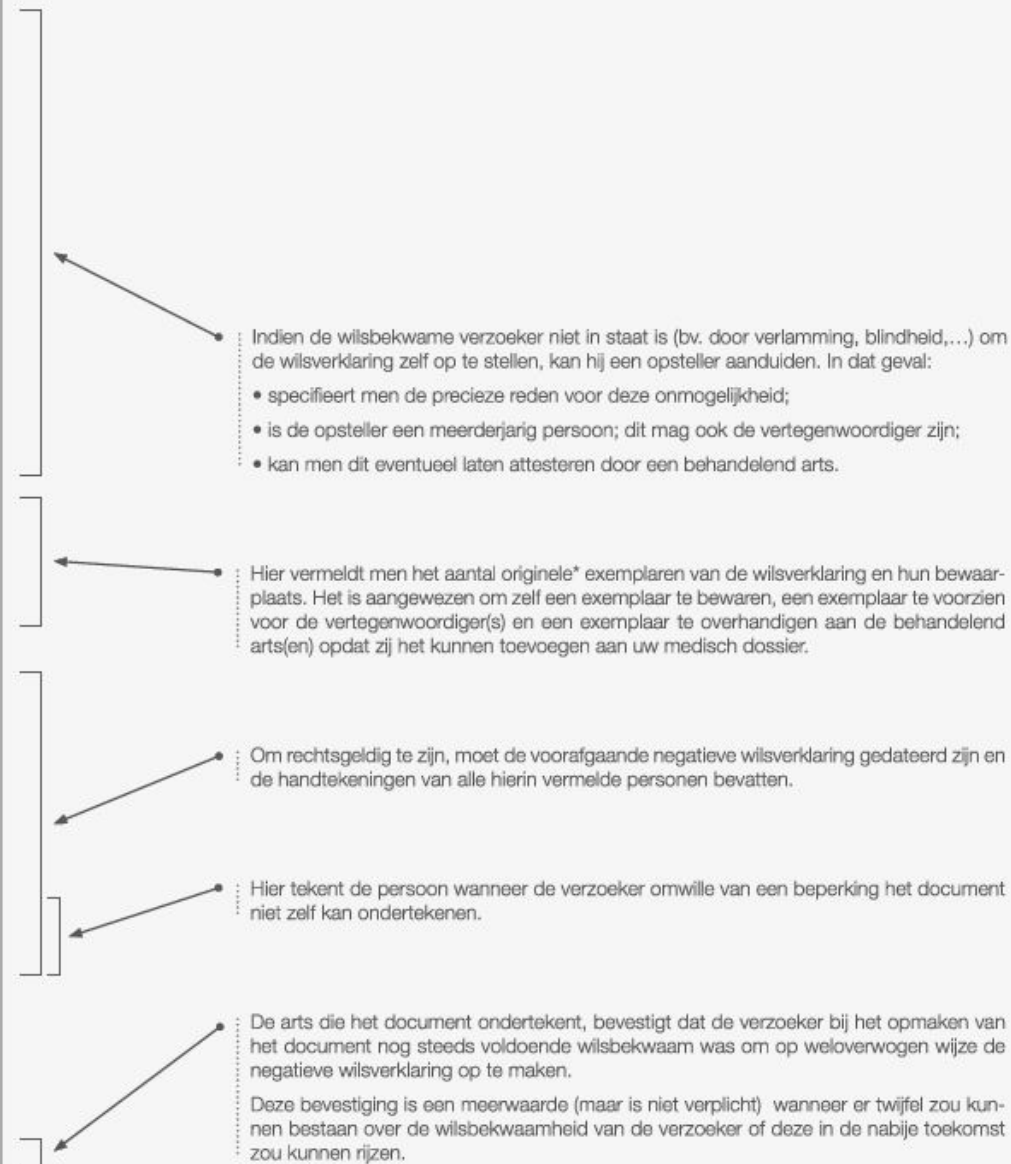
Indien de wilsbekwame verzoeker niet in staat is (bv. door verlamming, blindheid,…) om de wilsverklaring zelf op te stellen, kan hij een opsteller aanduiden. In dat geval:

• specifieert men de precieze reden voor deze onmogelijkheid;

• is de opsteller een meerderjarig persoon; dit mag ook de vertegenwoordiger zijn;

• kan men dit eventueel laten attesteren door een behandelend arts.

Hier vermeldt men het aantal originele* exemplaren van de wilsverklaring en hun bewaarplaats. Het is aangewezen om zelf een exemplaar te bewaren, een exemplaar te voorzien voor de vertegenwoordiger(s) en een exemplaar te overhandigen aan de behandelend arts(en) opdat zij het kunnen toevoegen aan uw medisch dossier.

Om rechtsgeldig te zijn, moet de voorafgaande negatieve wilsverklaring gedateerd zijn en de handtekeningen van alle hierin vermelde personen bevatten.

Hier tekent de persoon wanneer de verzoeker omwille van een beperking het document niet zelf kan ondertekenen.

De arts die het document ondertekent, bevestigt dat de verzoeker bij het opmaken van het document nog steeds voldoende wilsbekwaam was om op weloverwogen wijze de negatieve wilsverklaring op te maken.

Deze bevestiging is een meerwaarde (maar is niet verplicht) wanneer er twijfel zou kunnen bestaan over de wilsbekwaamheid van de verzoeker of deze in de nabije toekomst zou kunnen rijzen.